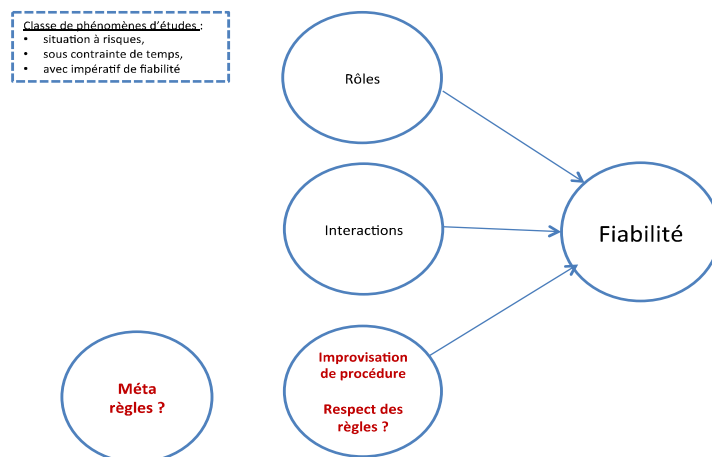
Classe de phénomènes d'études :
• situation à risques,
• sous contrainte de temps,
• avec impératif de fiabilité

Rôles

Interactions

Fiabilité

Méta règles ?

Improvisation de procédure

Respect des règles ?